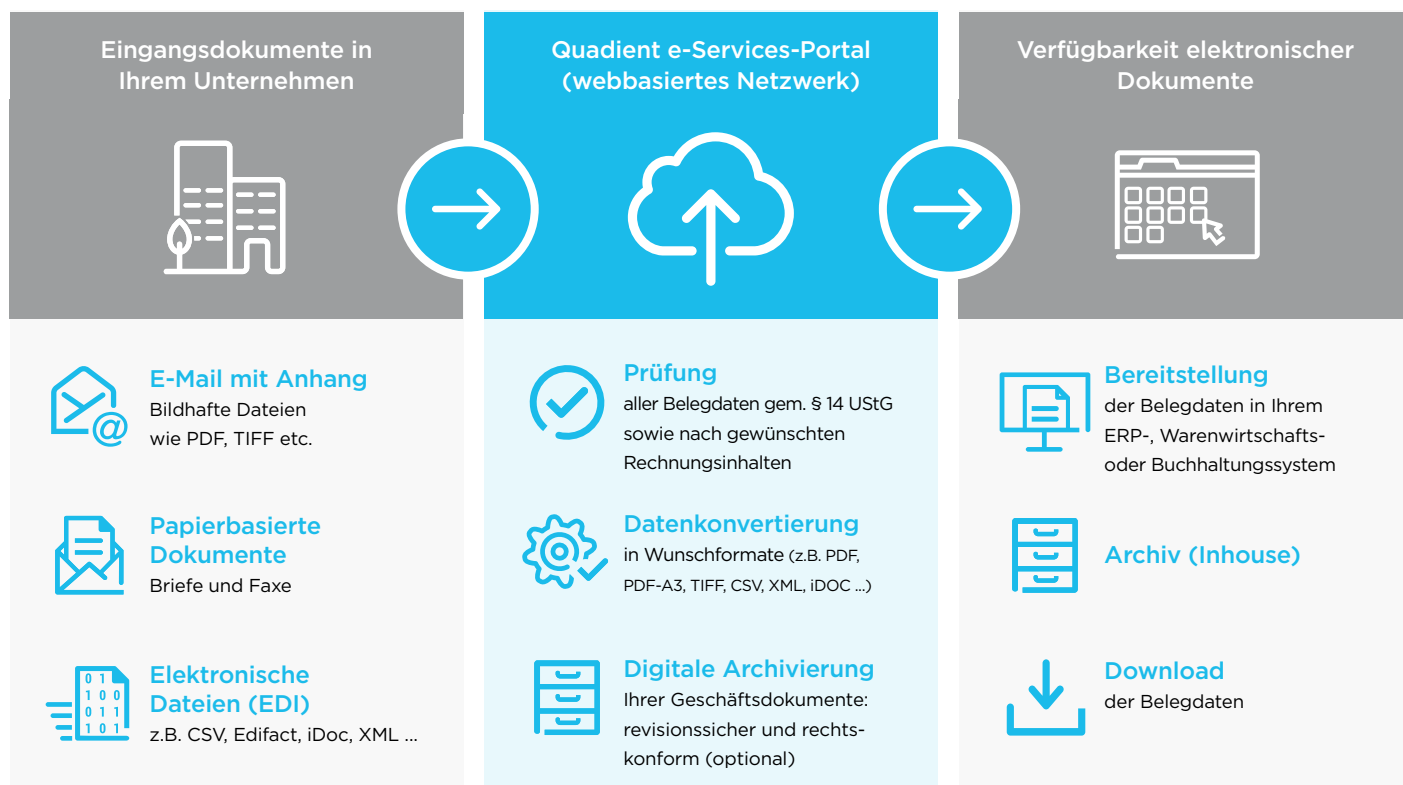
Eingangsdokumente in Ihrem Unternehmen

E-Mail mit Anhang
Bildhafte Dateien wie PDF, TIFF etc.

Papierbasierte Dokumente
Briefe und Faxe

0 1
1 0 0
0 1 1
1 0 1

Elektronische Dateien (EDI)
z.B. CSV, Edifact, iDoc, XML ...

Quadient e-Services-Portal (webbasiertes Netzwerk)

Prüfung
aller Belegdaten gem. § 14 UStG sowie nach gewünschten Rechnungsinhalten

Datenkonvertierung
in Wunschformate (z.B. PDF, PDF-A3, TIFF, CSV, XML, iDOC ...)

Digitale Archivierung
Ihrer Geschäftsdokumente: revisionssicher und rechtskonform (optional)

Verfügbarkeit elektronischer Dokumente

Bereitstellung
der Belegdaten in Ihrem ERP-, Warenwirtschafts- oder Buchhaltungssystem

Archiv (Inhouse)

Download
der Belegdaten